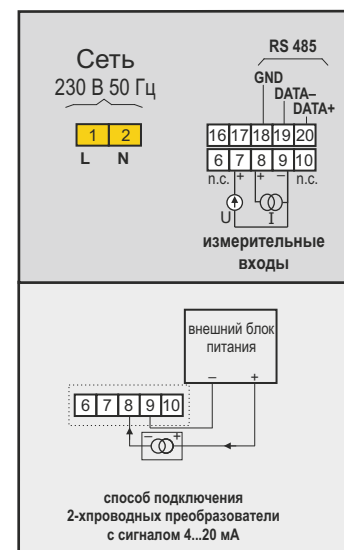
Сеть
230 В 50 Гц

| 1 | 2 |
|---|---|
| L | N |

RS 485
GND
DATA–
DATA+

| 16 | 17 | 18 | 19 | 20 |
|---|---|---|---|---|
| 6 | 7 | 8 | 9 | 10 |

п.с. + + – п.с.
U I

измерительные входы

внешний блок питания
– +

| 6 | 7 | 8 | 9 | 10 |
|---|---|---|---|---|

– +

способ подключения
2-хпроводных преобразователи
с сигналом 4...20 мА